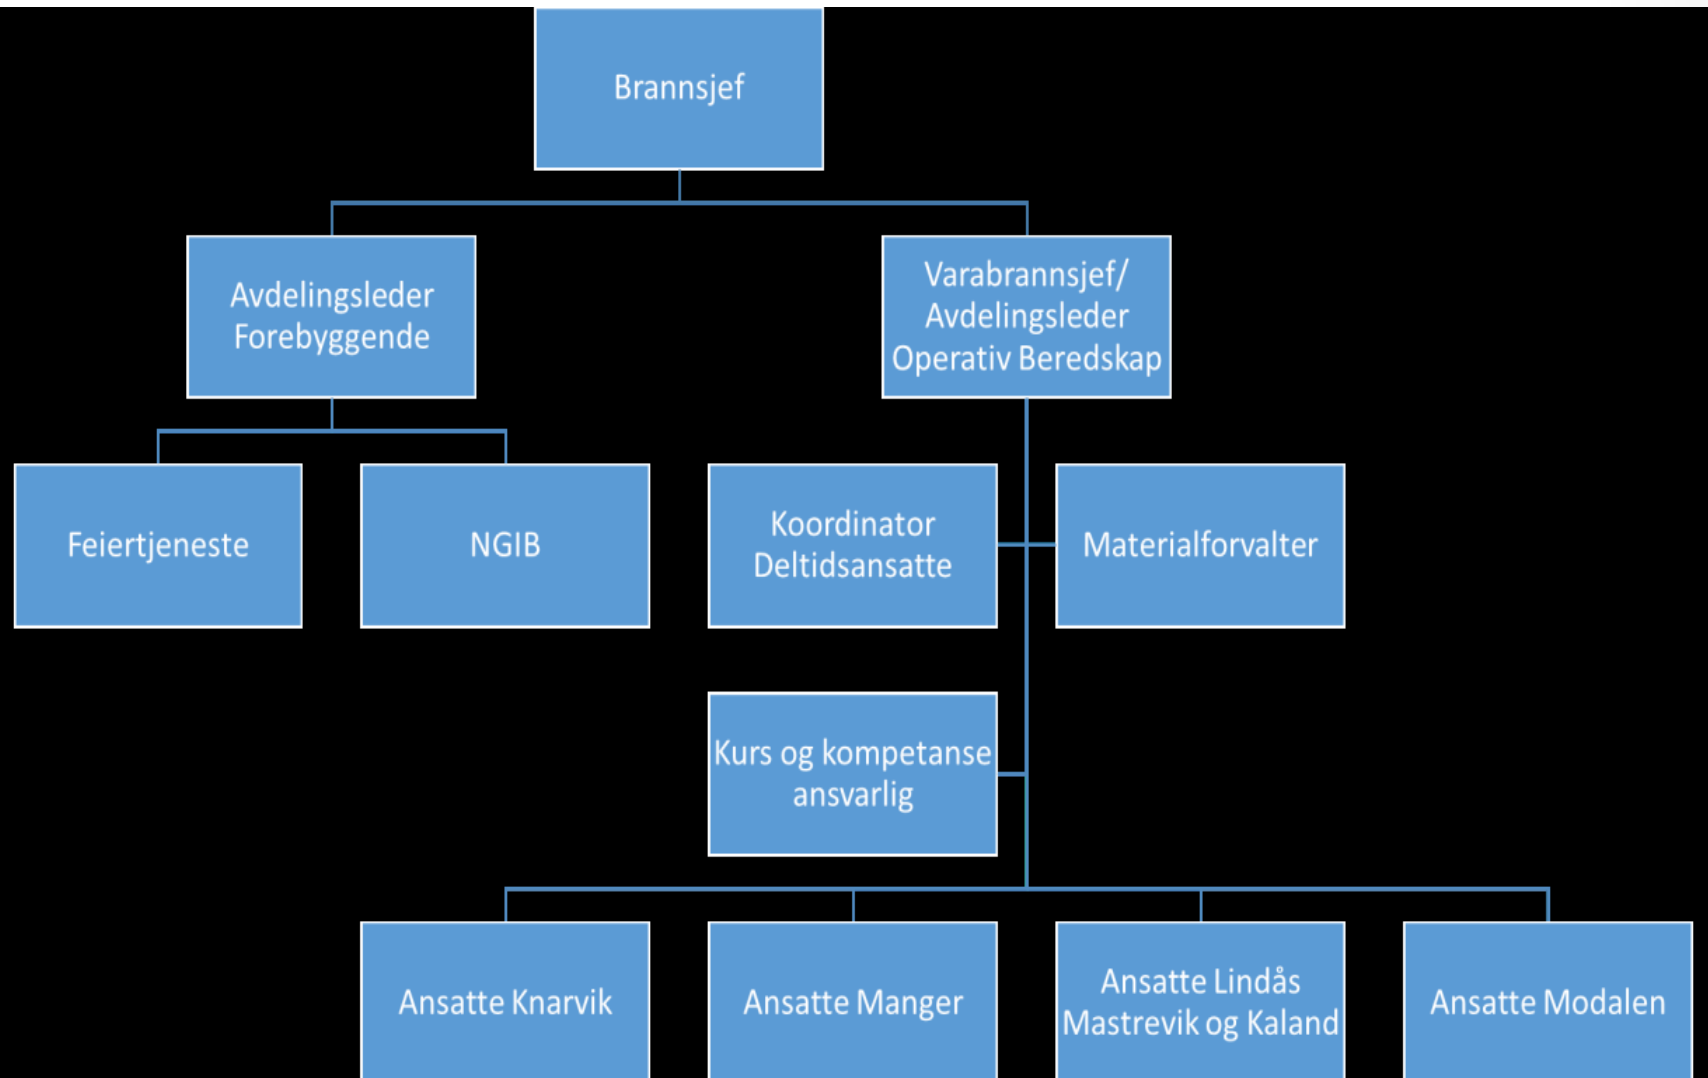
Brannsjef

Avdelingsleder Forebyggende

Varabrannsjef/ Avdelingsleder Operativ Beredskap

Feiertjeneste

NGIB

Koordinator Deltidsansatte

Materialforvalter

Kurs og kompetanse ansvarlig

Ansatte Knarvik

Ansatte Manger

Ansatte Lindås Mastrevik og Kaland

Ansatte Modalen